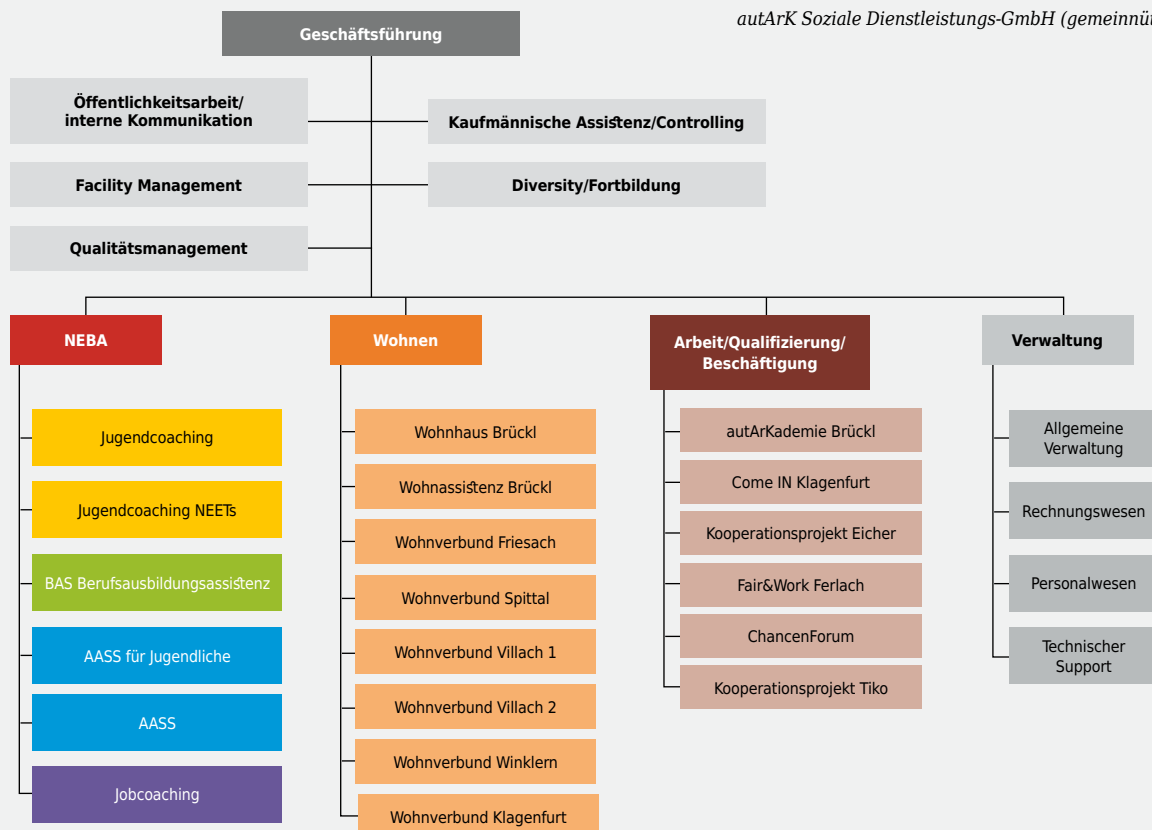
autArK Soziale Dienstleistungs-GmbH (gemeinnü

Geschäftsführung

Öffentlichkeitsarbeit/ interne Kommunikation

Kaufmännische Assistenz/Controlling

Facility Management

Diversity/Fortbildung

Qualitätsmanagement

NEBA

Jugendcoaching

Jugendcoaching NEETs

BAS Berufsausbildungsassistenz

AASS für Jugendliche

AASS

Jobcoaching

Wohnen

Wohnhaus Brückl

Wohnassistenz Brückl

Wohnverbund Friesach

Wohnverbund Spittal

Wohnverbund Villach 1

Wohnverbund Villach 2

Wohnverbund Winklern

Wohnverbund Klagenfurt

Arbeit/Qualifizierung/ Beschäftigung

autArKademie Brückl

Come IN Klagenfurt

Kooperationsprojekt Eicher

Fair&Work Ferlach

ChancenForum

Kooperationsprojekt Tiko

Verwaltung

Allgemeine Verwaltung

Rechnungswesen

Personalwesen

Technischer Support